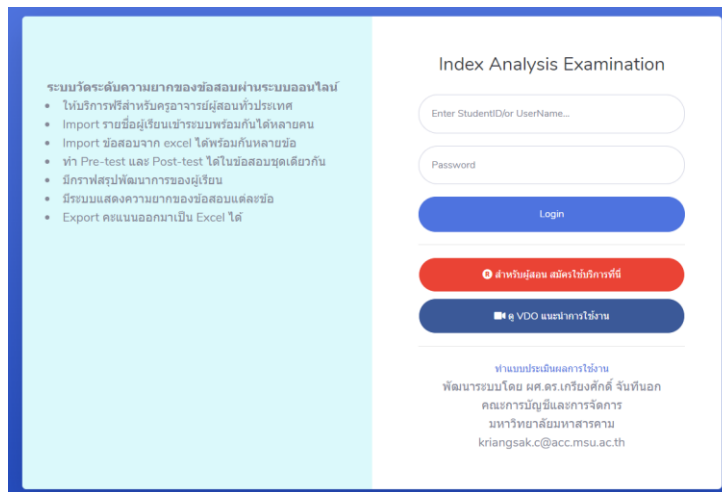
ระบบวัดระดับความยากของข้อสอบผ่านระบบออนไลน์

- ให้บริการฟรีสำหรับครูอาจารย์ผู้สอนทั่วประเทศ
- Import รายชื่อผู้เรียนเข้าระบบพร้อมกันได้หลายคน
- Import ข้อสอบจาก excel ได้พร้อมกันหลายข้อ
- ทำ Pre-test และ Post-test ได้ในข้อสอบชุดเดียวกัน
- มีกราฟสรุปพัฒนาการของผู้เรียน
- มีระบบแสดงความยากของข้อสอบแต่ละข้อ
- Export คะแนนออกมาเป็น Excel ได้

Index Analysis Examination

Enter StudentID/or UserName...

Password

Login

สำหรับผู้สอน สมัครใช้บริการที่นี่

ดู VDO แนะนำการใช้งาน

ทำแบบประเมินผลการใช้งาน
พัฒนาระบบโดย ผศ.ดร.เกรียงศักดิ์ จันทีนอก
คณะการบัญชีและการจัดการ
มหาวิทยาลัยมหาสารคาม
kriangsak.c@acc.msu.ac.th